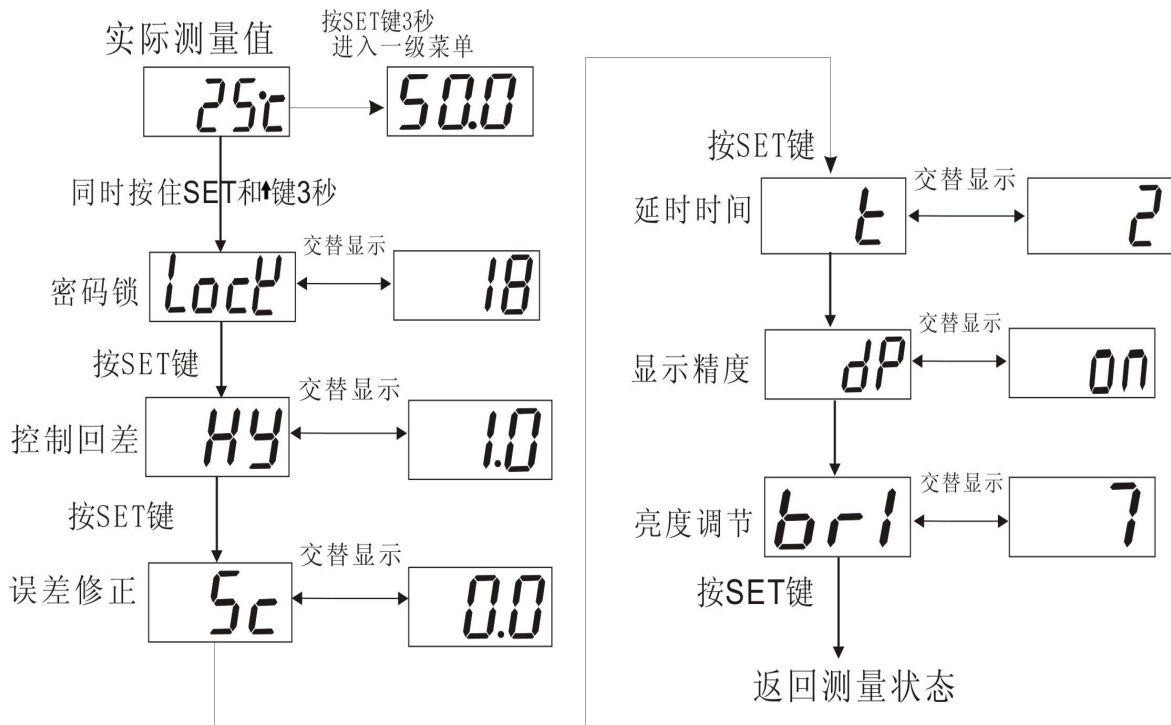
实际测量值

按SET键3秒
进入一级菜单

25℃

50.0

同时按住SET和↑键3秒

密码锁

LocY

交替显示

18

按SET键

控制回差

HY

交替显示

1.0

按SET键

误差修正

Sc

交替显示

0.0

按SET键

延时时间

t

交替显示

2

显示精度

dP

交替显示

on

亮度调节

brI

交替显示

7

按SET键

返回测量状态